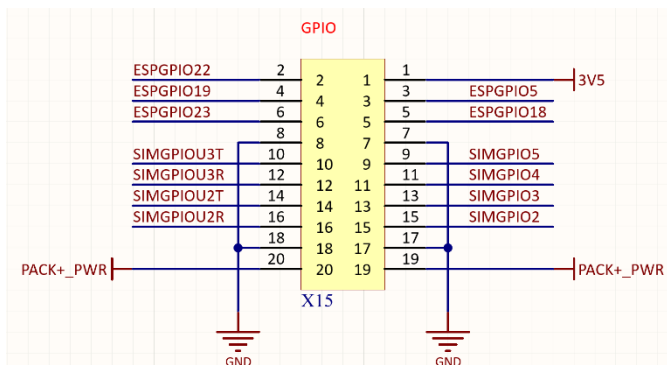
GPIO

ESPGPIO22 2 2 1 1 3V5
ESPGPIO19 4 4 3 3 ESPGPIO5
ESPGPIO23 6 6 5 5 ESPGPIO18
8 8 7 7
SIMGPIOU3T 10 10 9 9 SIMGPIO5
SIMGPIOU3R 12 12 11 11 SIMGPIO4
SIMGPIOU2T 14 14 13 13 SIMGPIO3
SIMGPIOU2R 16 16 15 15 SIMGPIO2
18 18 17 17
PACK+_PWR 20 20 19 19 PACK+_PWR

X15

GND GND